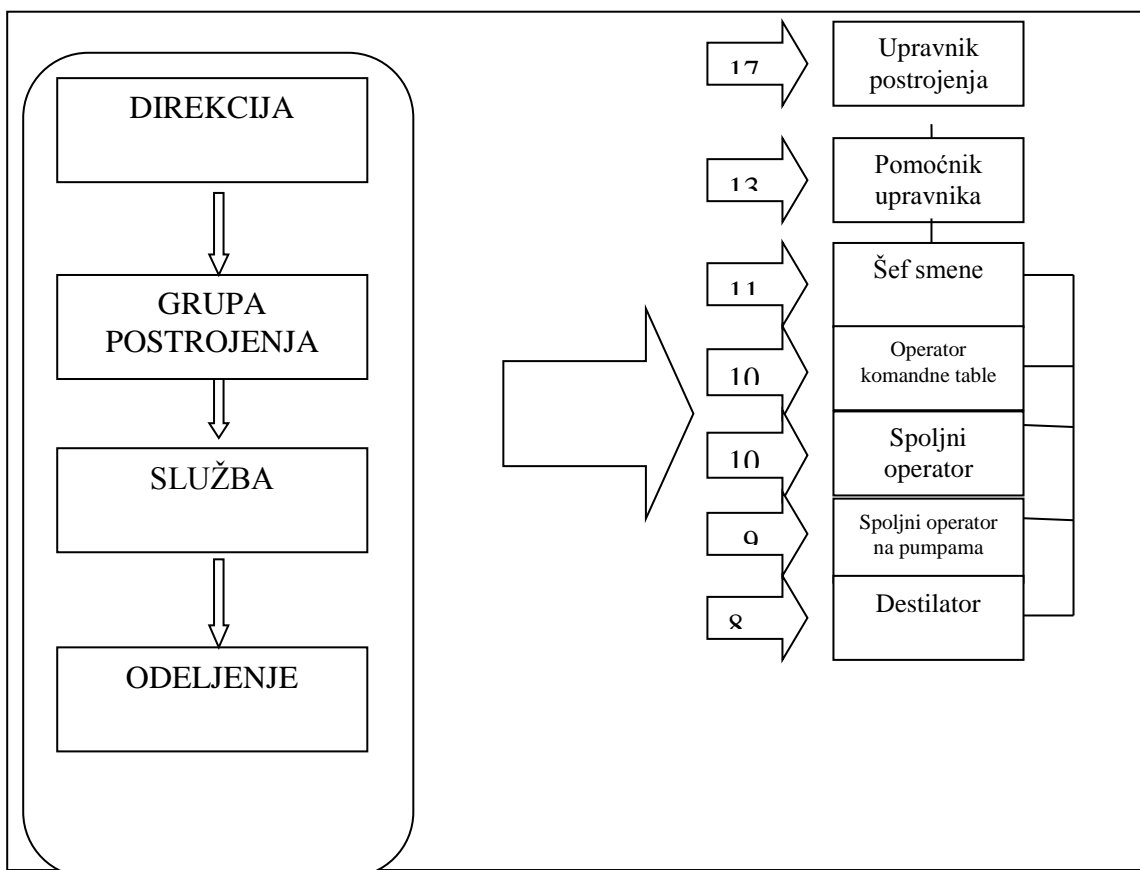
DIREKCIJA

GRUPA POSTROJENJA

SLUŽBA

ODELJENJE

17

Upravnik postrojenja

13

Pomoćnik upravnika

11

Šef smene

10

Operator komandne table

10

Spoljni operator

9

Spoljni operator na pumpama

8

Destilator